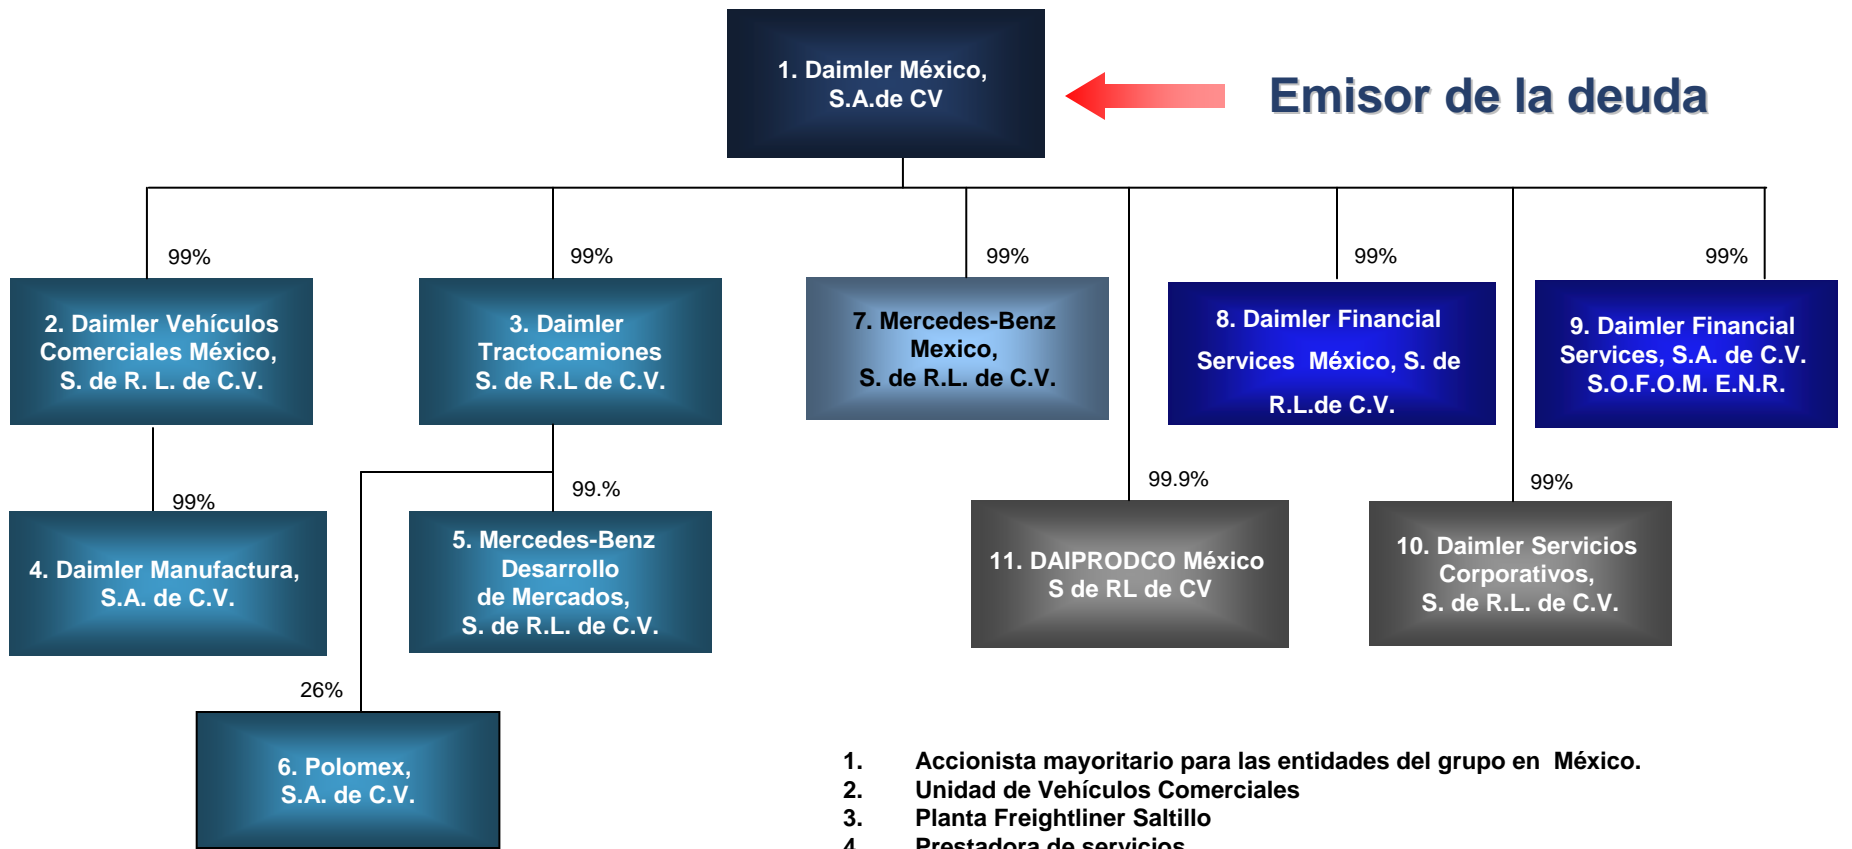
1. Daimler México, S.A.de CV

Emisor de la deuda

99%

99%

99%

99%

99%

2. Daimler Vehículos Comerciales México, S. de R. L. de C.V.

3. Daimler Tractocamiones S. de R.L de C.V.

7. Mercedes-Benz Mexico, S. de R.L. de C.V.

8. Daimler Financial Services México, S. de R.L.de C.V.

9. Daimler Financial Services, S.A. de C.V. S.O.F.O.M. E.N.R.

99%

99.%

99.9%

99%

4. Daimler Manufactura, S.A. de C.V.

5. Mercedes-Benz Desarrollo de Mercados, S. de R.L. de C.V.

11. DAIPRODCO México S de RL de CV

10. Daimler Servicios Corporativos, S. de R.L. de C.V.

26%

6. Polomex, S.A. de C.V.

1. Accionista mayoritario para las entidades del grupo en México.
2. Unidad de Vehículos Comerciales
3. Planta Freightliner Saltillo
4. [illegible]